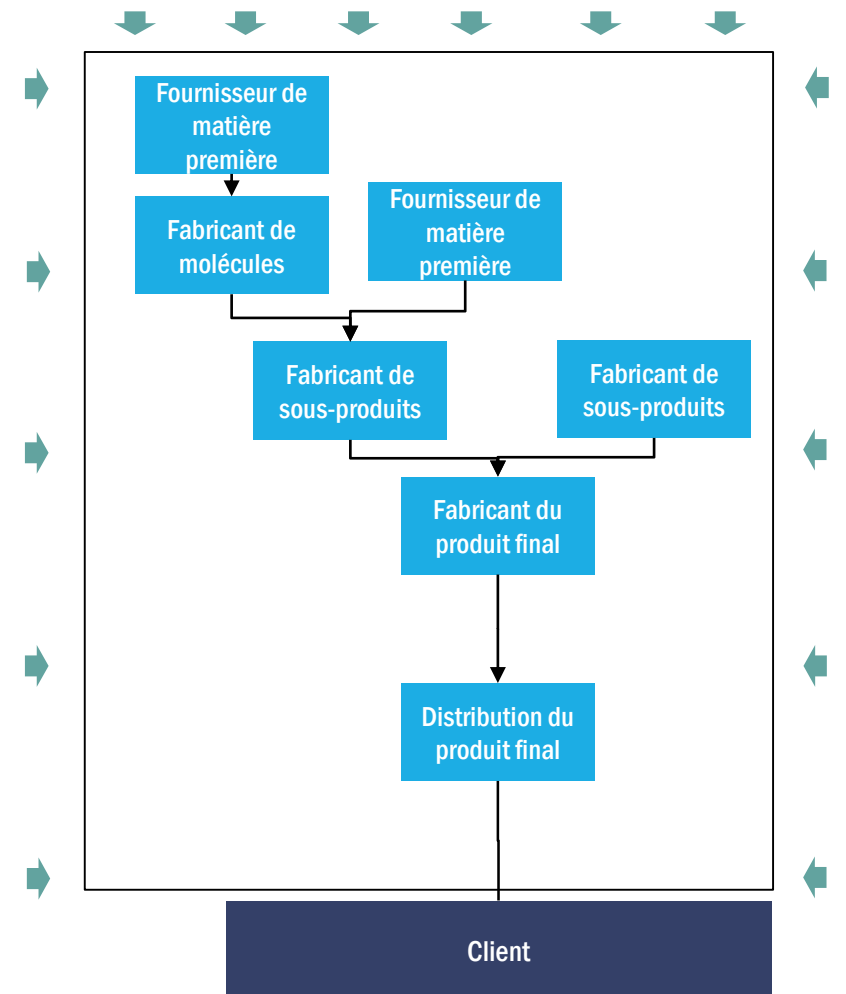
Fournisseur de matière première

Fabricant de molécules

Fournisseur de matière première

Fabricant de sous-produits

Fabricant de sous-produits

Fabricant du produit final

Distribution du produit final

Client